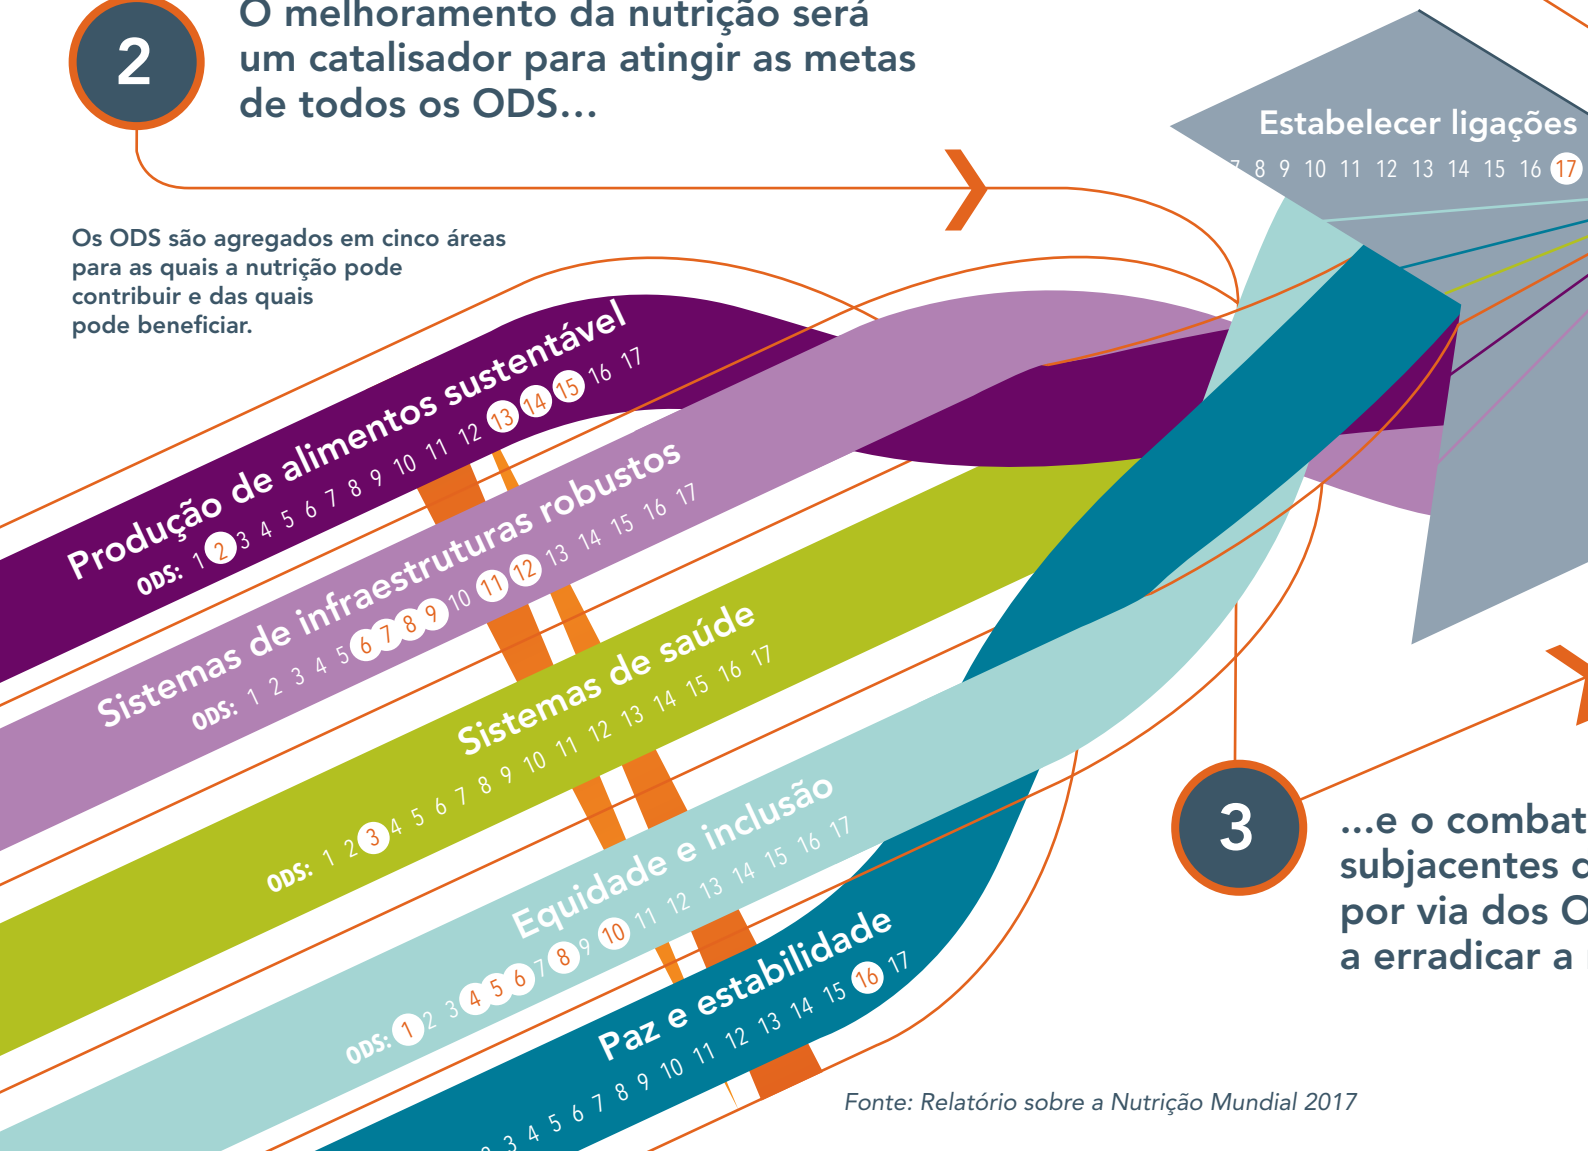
2

O melhoramento da nutrição será um catalisador para atingir as metas de todos os ODS...

Estabelecer ligações
7 8 9 10 11 12 13 14 15 16 17

Os ODS são agregados em cinco áreas para as quais a nutrição pode contribuir e das quais pode beneficiar.

Produção de alimentos sustentável
ODS: 1 2 3 4 5 6 7 8 9 10 11 12 13 14 15 16 17

Sistemas de infraestruturas robustos
ODS: 1 2 3 4 5 6 7 8 9 10 11 12 13 14 15 16 17

Sistemas de saúde
ODS: 1 2 3 4 5 6 7 8 9 10 11 12 13 14 15 16 17

Equidade e inclusão
ODS: 1 2 3 4 5 6 7 8 9 10 11 12 13 14 15 16 17

Paz e estabilidade
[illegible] 3 4 5 6 7 8 9 10 11 12 13 14 15 16 17

3

...e o combat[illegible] subjacentes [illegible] por via dos O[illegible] a erradicar a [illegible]

Fonte: Relatório sobre a Nutrição Mundial 2017